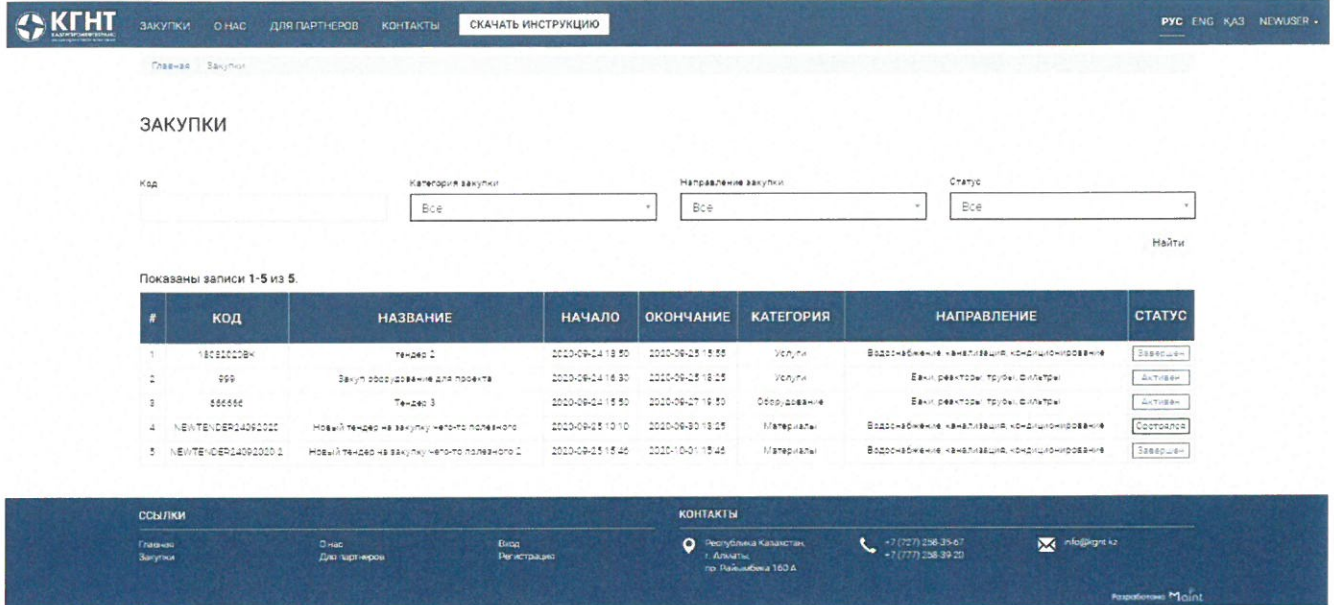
КГНТ

ЗАКУПКИ О НАС ДЛЯ ПАРТНЕРОВ КОНТАКТЫ СКАЧАТЬ ИНСТРУКЦИЮ

РУС ENG ҚАЗ NEWUSER

Главная / Закупки

ЗАКУПКИ

Код

Категория закупки
Все

Направление закупки
Все

Статус
Все

Найти

Показаны записи 1-5 из 5.

| # | КОД | НАЗВАНИЕ | НАЧАЛО | ОКОНЧАНИЕ | КАТЕГОРИЯ | НАПРАВЛЕНИЕ | СТАТУС |
|---|---|---|---|---|---|---|---|
| 1 | 18082020ВК | тендер 2 | 2020-09-24 18:50 | 2020-09-25 15:55 | Услуги | Водоснабжение, канализация, кондиционирование | Завершен |
| 2 | 999 | Закуп оборудование для проекта | 2020-09-24 16:30 | 2020-09-25 18:25 | Услуги | Баки, реакторы, трубы, фильтры | Активен |
| 3 | 555555 | Тендер 3 | 2020-09-24 15:50 | 2020-09-27 19:50 | Оборудование | Баки, реакторы, трубы, фильтры | Активен |
| 4 | NEWTENDER24092020 | Новый тендер на закупку чего-то полезного | 2020-09-25 10:10 | 2020-09-30 18:25 | Материалы | Водоснабжение, канализация, кондиционирование | Состоялся |
| 5 | NEWTENDER24092020.2 | Новый тендер на закупку чего-то полезного 2 | 2020-09-25 15:46 | 2020-10-01 15:45 | Материалы | Водоснабжение, канализация, кондиционирование | Завершен |

ССЫЛКИ
Главная
Закупки
О нас
Для партнеров
Вход
Регистрация

КОНТАКТЫ
Республика Казахстан, г. Алматы, пр. Райымбека 160 А
+7 (727) 258-35-67
+7 (777) 258-39-20
info@kgnt.kz

Разработано Maint